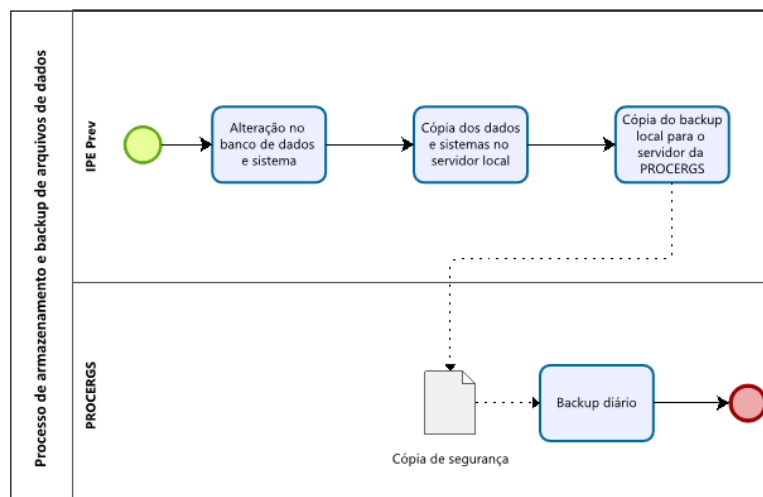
Processo de armazenamento e backup de arquivos de dados

IPE Prev

Alteração no banco de dados e sistema

Cópia dos dados e sistemas no servidor local

Cópia do backup local para o servidor da PROCERGS

PROCERGS

Cópia de segurança

Backup diário